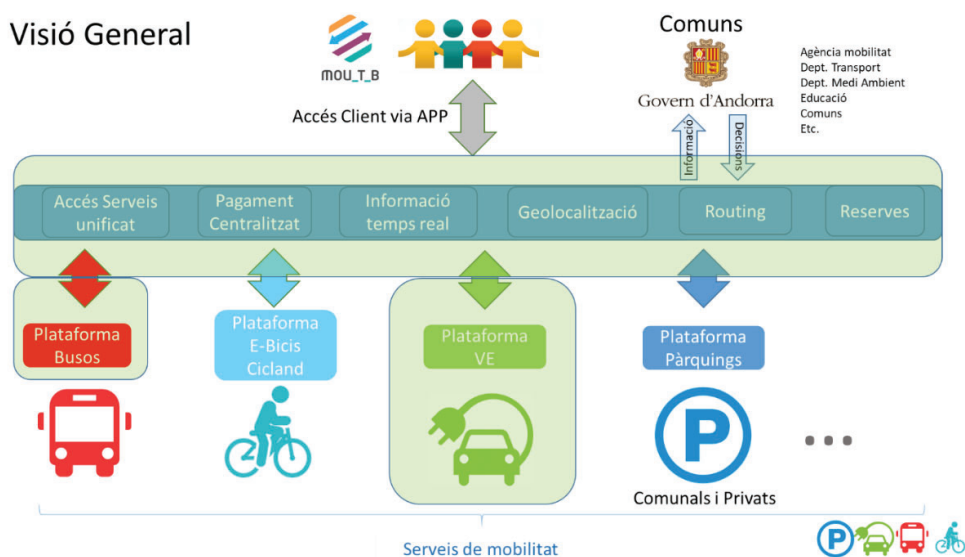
Visió General

MOU_T_B

Accés Client via APP

Comuns

Govern d'Andorra

Agència mobilitat
Dept. Transport
Dept. Medi Ambient
Educació
Comuns
Etc.

Informació

Decisions

Accés Serveis unificat

Pagament Centralitzat

Informació temps real

Geolocalització

Routing

Reserves

Plataforma Busos

Plataforma E-Bicis Cicland

Plataforma VE

Plataforma Pàrquings

P

Comunals i Privats

• • •

Serveis de mobilitat

P